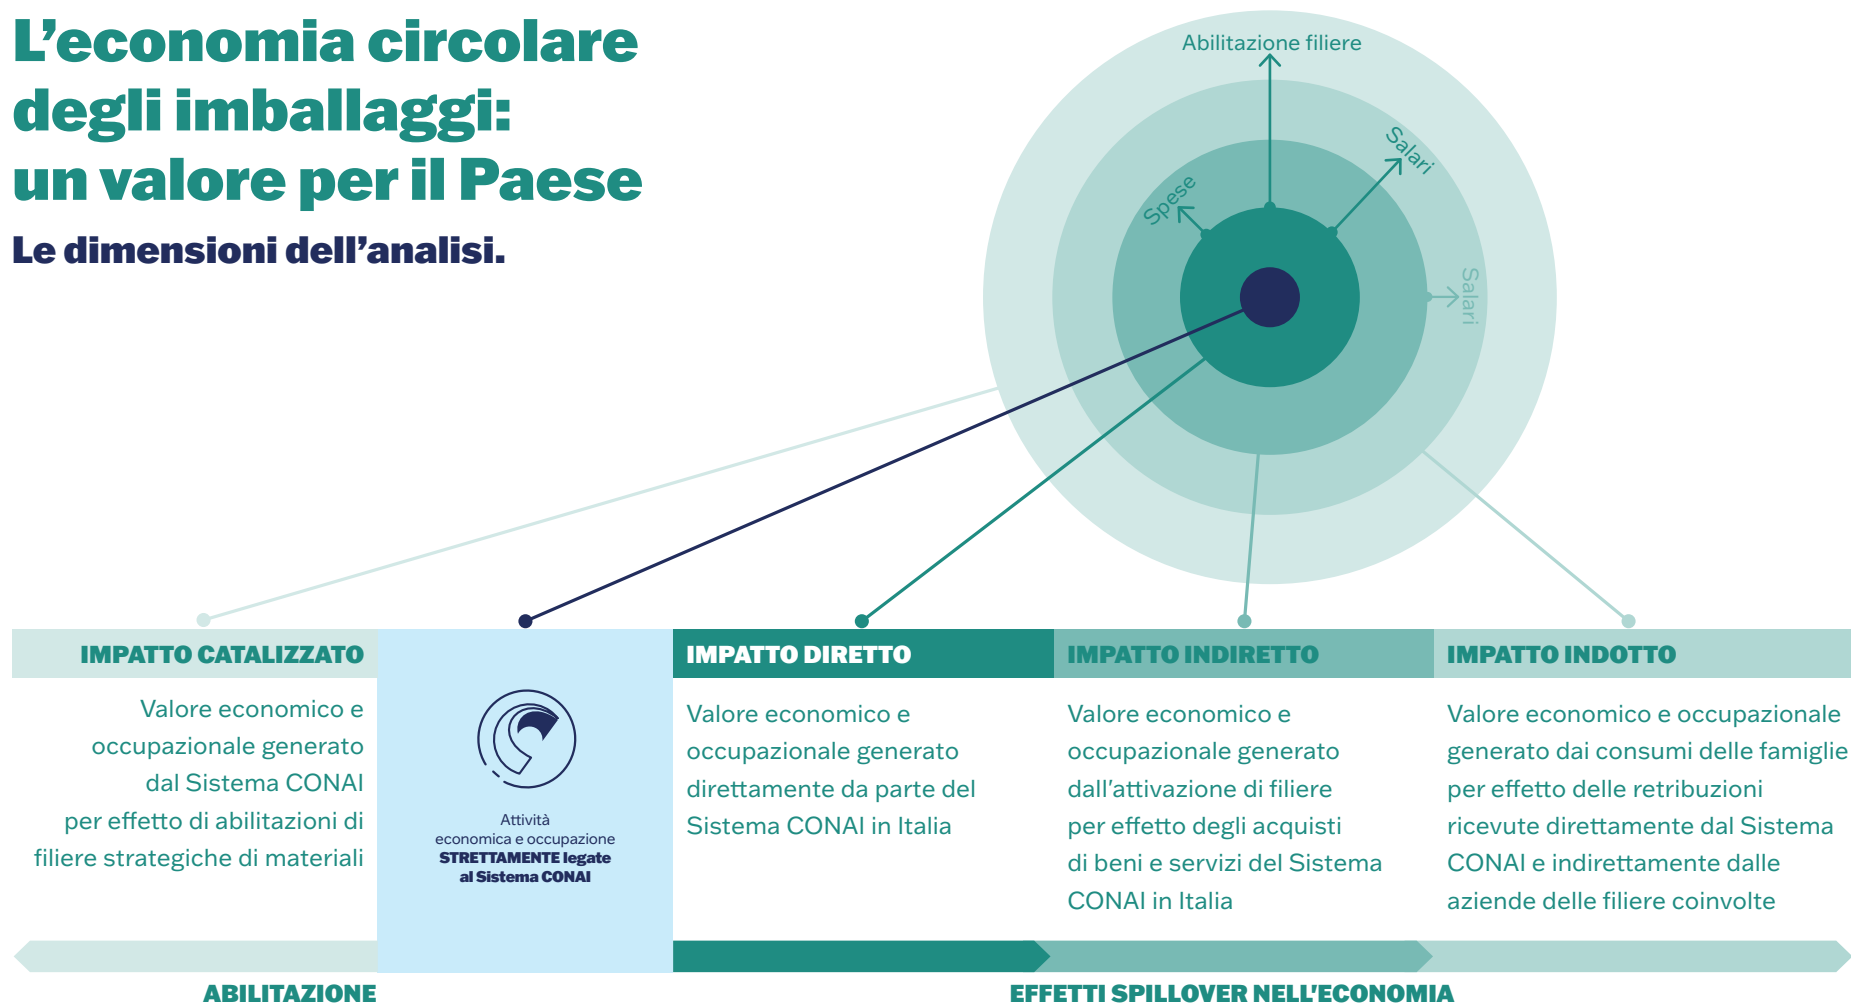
L’economia circolare degli imballaggi: un valore per il Paese

Le dimensioni dell’analisi.

Abilitazione filiere

Salari

Spese

Salari

IMPATTO CATALIZZATO

Valore economico e occupazionale generato dal Sistema CONAI per effetto di abilitazioni di filiere strategiche di materiali

Attività economica e occupazione STRETTAMENTE legate al Sistema CONAI

IMPATTO DIRETTO

Valore economico e occupazionale generato direttamente da parte del Sistema CONAI in Italia

IMPATTO INDIRETTO

Valore economico e occupazionale generato dall’attivazione di filiere per effetto degli acquisti di beni e servizi del Sistema CONAI in Italia

IMPATTO INDOTTO

Valore economico e occupazionale generato dai consumi delle famiglie per effetto delle retribuzioni ricevute direttamente dal Sistema CONAI e indirettamente dalle aziende delle filiere coinvolte

ABILITAZIONE

EFFETTI SPILLOVER NELL’ECONOMIA